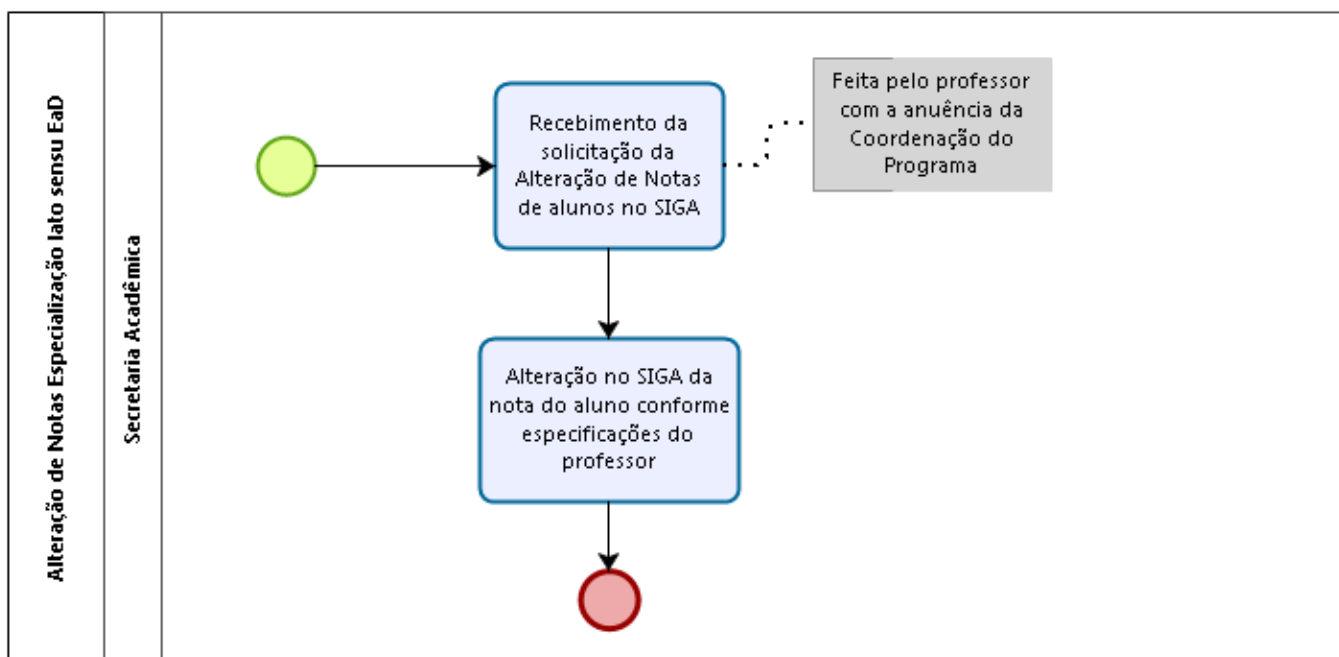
Alteração de Notas Especialização lato sensu EaD

Secretaria Acadêmica

Recebimento da solicitação da Alteração de Notas de alunos no SIGA

Feita pelo professor com a anuência da Coordenação do Programa

Alteração no SIGA da nota do aluno conforme especificações do professor